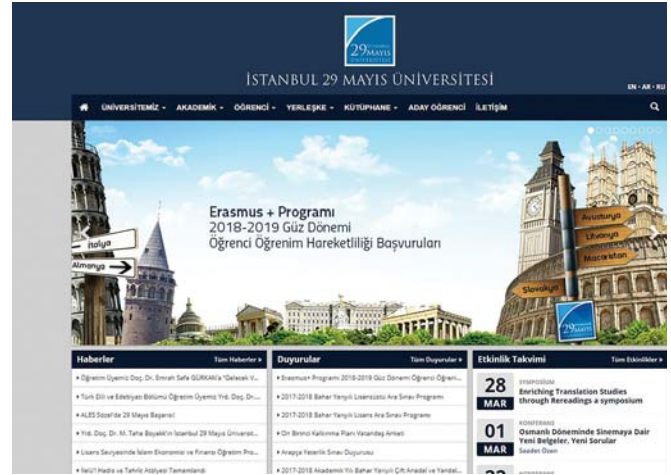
29 MAYIS ÜNİVERSİTESİ

İSTANBUL 29 MAYIS ÜNİVERSİTESİ

EN · AR · RU

ÜNİVERSİTEMİZ · AKADEMİK · ÖĞRENCİ · YERLEŞKE · KÜTÜPHANE · ADAY ÖĞRENCİ İLETİŞİM

İtalya
Almanya

Erasmus + Programı
2018-2019 Güz Dönemi
Öğrenci Öğrenim Hareketliliği Başvuruları

Avusturya
Litvanya
Macaristan
Slovakya

29 MAYIS

Haberler
Tüm Haberler
• Öğretim Üyemiz Doç. Dr. Emrah Safa GÜRKAN'a "Gelecek V...
• Türk Dili ve Edebiyatı Bölümü Öğretim Üyemiz Yrd. Doç. Dr. ...
• ALES Sözel'de 29 Mayıs Başarısı
• Yrd. Doç. Dr. M. Taha Boyalık'ın İstanbul 29 Mayıs Üniversit...
• Lisans Seviyesinde İslam Ekonomisi ve Finansı Öğretim Pro...
• İlmi Hadis ve Tahriç Atölyesi Tamamlandı

Duyurular
Tüm Duyurular
• Erasmus+ Programı 2018-2019 Güz Dönemi Öğrenci Öğrenci...
• 2017-2018 Bahar Yarıyılı Lisansüstü Ara Sınav Programı
• 2017-2018 Bahar Yarıyılı Lisans Ara Sınav Programı
• On Birinci Kalkınma Planı Vatandaş Anketi
• Arapça Yeterlik Sınavı Duyurusu
• 2017-2018 Akademik Yılı Bahar Yarıyılı Çift Anadal ve Yandal...

Etkinlik Takvimi
Tüm Etkinlikler
28 MAR
SYMPOSIUM
Enriching Translation Studies through Rereadings a symposium
01 MAR
KONFERANS
Osmanlı Döneminde Sinemaya Dair Yeni Belgeler, Yeni Sorular
Saadet Özen
22
KONFERANS